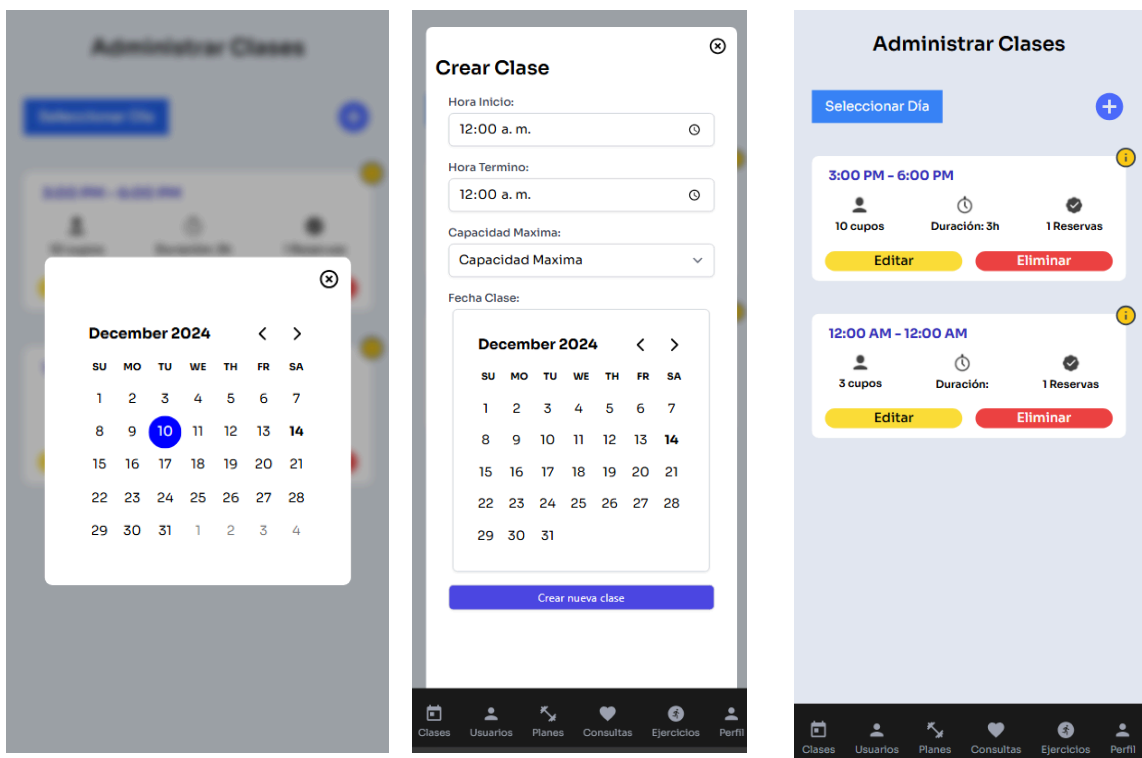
Administrar Clases

Seleccionar Día

3:00 PM - 6:00 PM

10 cupos Duración: 3h 1 Reservas

December 2024

| SU | MO | TU | WE | TH | FR | SA |
|---|---|---|---|---|---|---|
| 1 | 2 | 3 | 4 | 5 | 6 | 7 |
| 8 | 9 | 10 | 11 | 12 | 13 | 14 |
| 15 | 16 | 17 | 18 | 19 | 20 | 21 |
| 22 | 23 | 24 | 25 | 26 | 27 | 28 |
| 29 | 30 | 31 | 1 | 2 | 3 | 4 |

Crear Clase

Hora Inicio:

12:00 a. m.

Hora Termino:

12:00 a. m.

Capacidad Maxima:

Capacidad Maxima

Fecha Clase:

December 2024

| SU | MO | TU | WE | TH | FR | SA |
|---|---|---|---|---|---|---|
| 1 | 2 | 3 | 4 | 5 | 6 | 7 |
| 8 | 9 | 10 | 11 | 12 | 13 | 14 |
| 15 | 16 | 17 | 18 | 19 | 20 | 21 |
| 22 | 23 | 24 | 25 | 26 | 27 | 28 |
| 29 | 30 | 31 | | | | |

Crear nueva clase

Clases Usuarios Planes Consultas Ejercicios Perfil

Administrar Clases

Seleccionar Día

3:00 PM - 6:00 PM

10 cupos Duración: 3h 1 Reservas

Editar Eliminar

12:00 AM - 12:00 AM

3 cupos Duración: 1 Reservas

Editar Eliminar

Clases Usuarios Planes Consultas Ejercicios Perfil